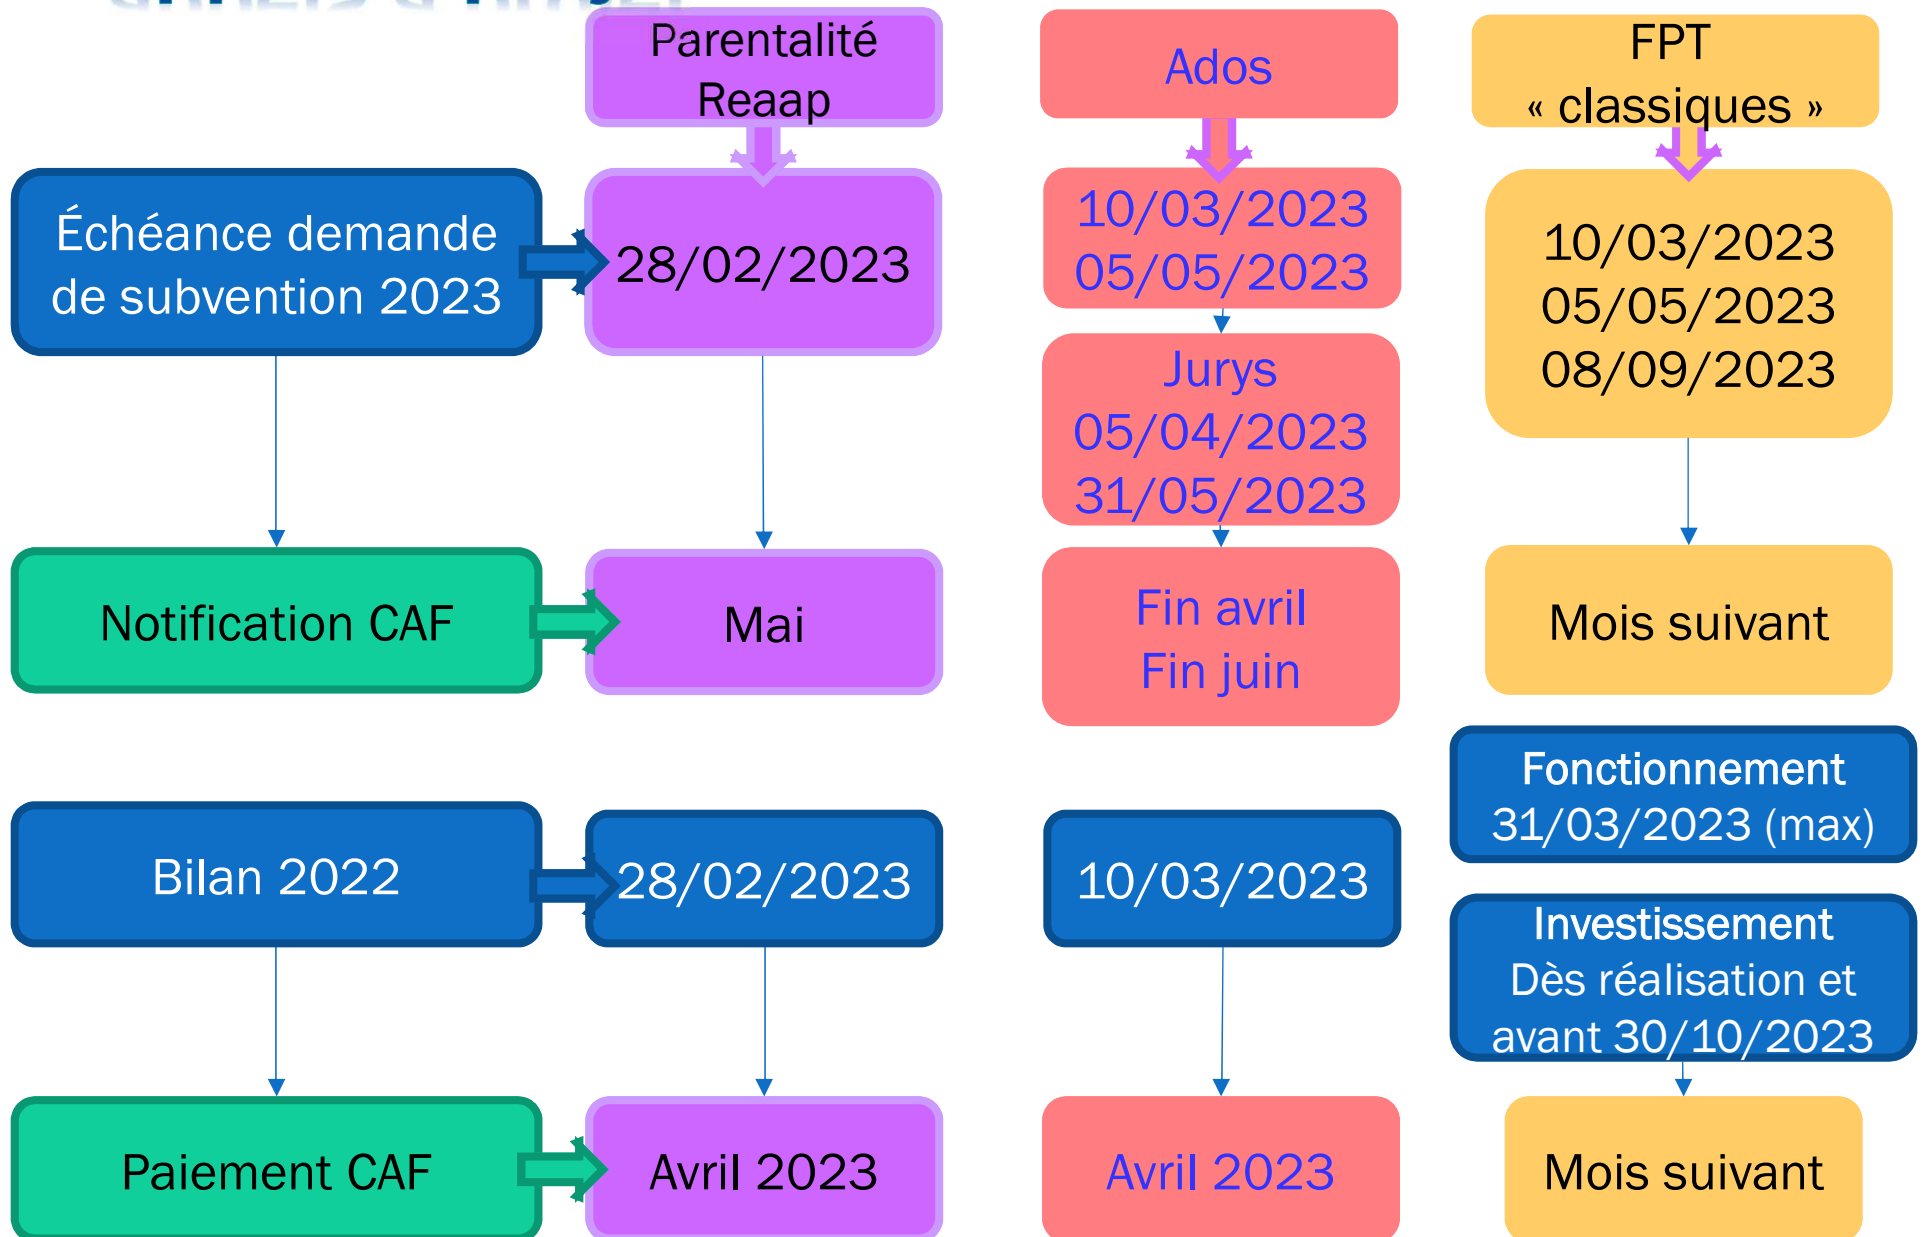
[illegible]

Parentalité Reaap

Ados

FPT « classiques »

Échéance demande de subvention 2023

28/02/2023

10/03/2023
05/05/2023

10/03/2023
05/05/2023
08/09/2023

Jurys
05/04/2023
31/05/2023

Notification CAF

Mai

Fin avril
Fin juin

Mois suivant

Fonctionnement
31/03/2023 (max)

Bilan 2022

28/02/2023

10/03/2023

Investissement
Dès réalisation et avant 30/10/2023

Paiement CAF

Avril 2023

Avril 2023

Mois suivant